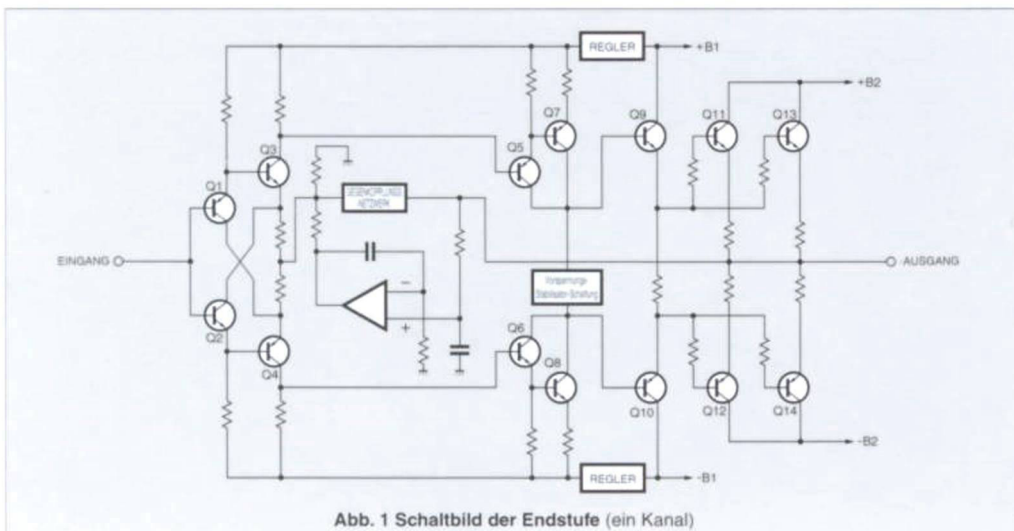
REGLER
+B1
+B2
Q7
Q9
Q11
Q13
Q3
Q5
Q1
GEGENKOPPLUNGS NETZWERK
EINGANG
AUSGANG
Vorspannungs Stabilisator-Schaltung
−
+
Q2
Q6
Q4
Q8
Q10
Q12
Q14
−B2
REGLER
−B1

Abb. 1 Schaltbild der Endstufe (ein Kanal)